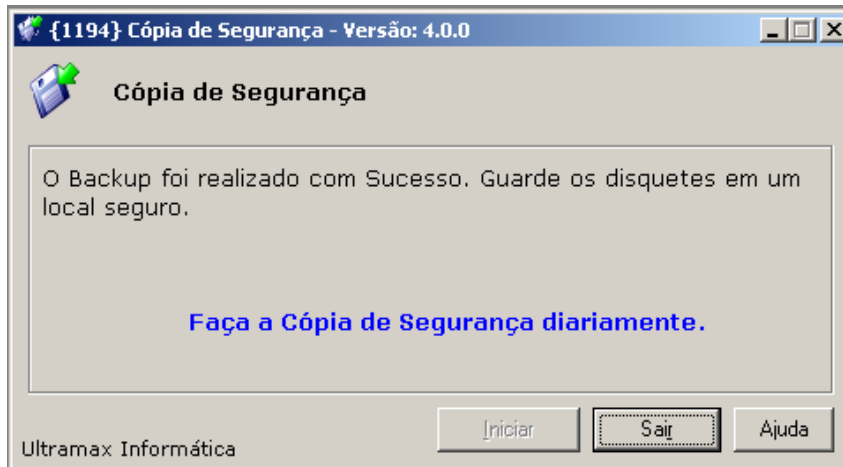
{1194} Cópia de Segurança - Versão: 4.0.0

Cópia de Segurança

O Backup foi realizado com Sucesso. Guarde os disquetes em um local seguro.

Faça a Cópia de Segurança diariamente.

Iniciar
Sair
Ajuda

Ultramax Informática